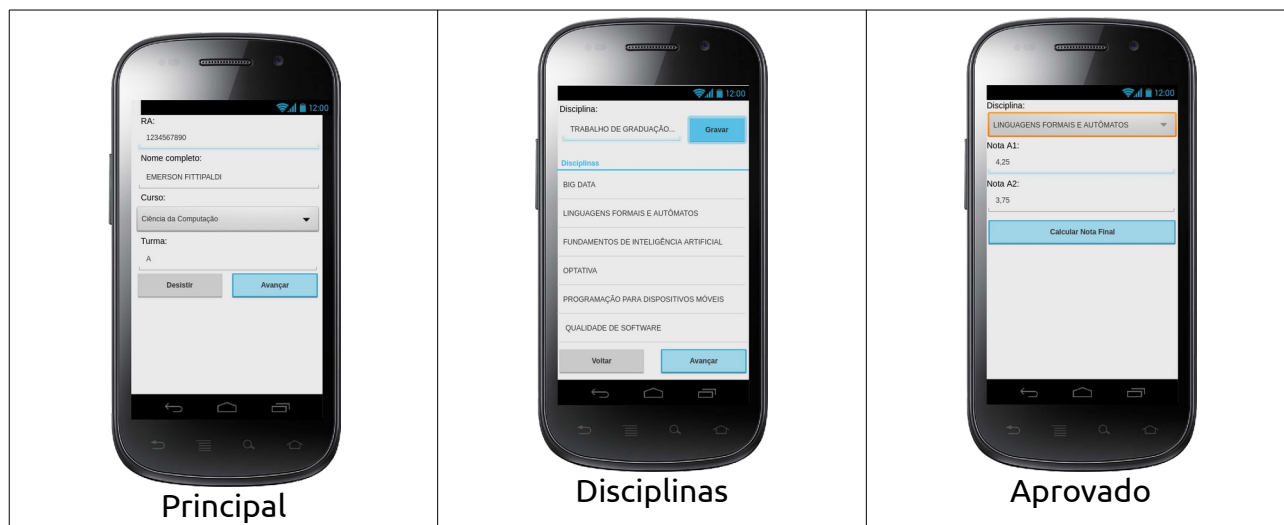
12:00
RA:
1234567890
Nome completo:
EMERSON FITTIPALDI
Curso:
Ciência da Computação
Turma:
A
Desistir
Avançar

Principal

12:00
Disciplina:
TRABALHO DE GRADUAÇÃO...
Gravar
Disciplinas
BIG DATA
LINGUAGENS FORMAIS E AUTÔMATOS
FUNDAMENTOS DE INTELIGÊNCIA ARTIFICIAL
OPTATIVA
PROGRAMAÇÃO PARA DISPOSITIVOS MÓVEIS
QUALIDADE DE SOFTWARE
Voltar
Avançar

Disciplinas

12:00
Disciplina:
LINGUAGENS FORMAIS E AUTÔMATOS
Nota A1:
4,25
Nota A2:
3,75
Calcular Nota Final

Aprovado